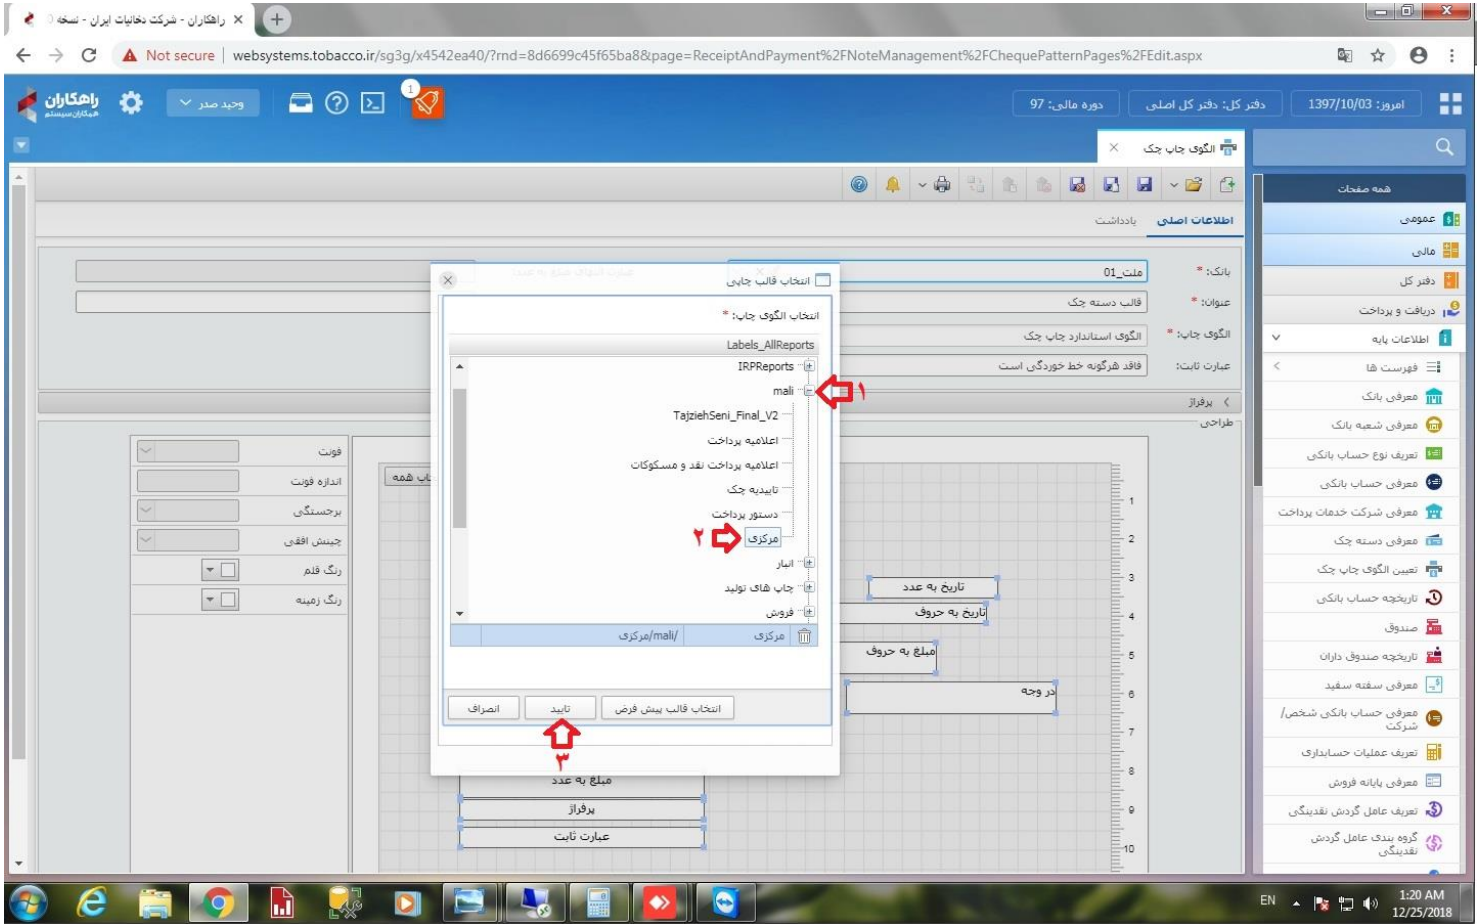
راهکاران - شرکت دخانیات ایران - نسخه ×

Not secure | websystems.tobacco.ir/sg3g/x4542ea40/?rnd=8d6699c45f65ba8&page=ReceiptAndPayment%2FNoteManagement%2FChequePatternPages%2FEdit.aspx

راهکاران
وحید صدر
1

امروز: 1397/10/03
دفتر کل: دفتر کل اصلی
دوره مالی: 97

الگوی چاپ چک ×

همه صفحات
عمومی
مالی
دفتر کل
دریافت و پرداخت
اطلاعات پایه
فهرست ها
معرفی بانک
معرفی شعبه بانک
تعریف نوع حساب بانکی
معرفی حساب بانکی
معرفی شرکت خدمات پرداخت
معرفی دسته چک
تعیین الگوی چاپ چک
تاریخچه حساب بانکی
صندوق
تاریخچه صندوق داران
معرفی سفته سفید
معرفی حساب بانکی شخص/شرکت
تعریف عملیات حسابداری
معرفی پایانه فروش
تعریف عامل گردش نقدینگی
گروه بندی عامل گردش نقدینگی

اطلاعات اصلی
یادداشت

بانک: * ملت_01
عنوان: * قالب دسته چک
الگوی چاپ: * الگوی استاندارد چاپ چک
عبارت ثابت: فاقد هرگونه خط خوردگی است
پرفراژ
طراحی

فونت
اندازه فونت
برجستگی
چینش افقی
رنگ قلم
رنگ زمینه

انتخاب قالب چاپی
انتخاب الگوی چاپ: *
Labels_AllReports
IRPReports
mali
TajziehSeni_Final_V2
اعلامیه پرداخت
اعلامیه پرداخت نقد و مسکوکات
تاییدیه چک
دستور پرداخت
مرکزی
انبار
چاپ های تولید
فروش
مرکزی
/mali/مرکزی
انتخاب قالب پیش فرض
تایید
انصراف
۱
۲
۳

تاریخ به عدد
تاریخ به حروف
مبلغ به حروف
در وجه
مبلغ به عدد
پرفراژ
عبارت ثابت
1
2
3
4
5
6
7
8
9
10

EN
1:20 AM
12/25/2018